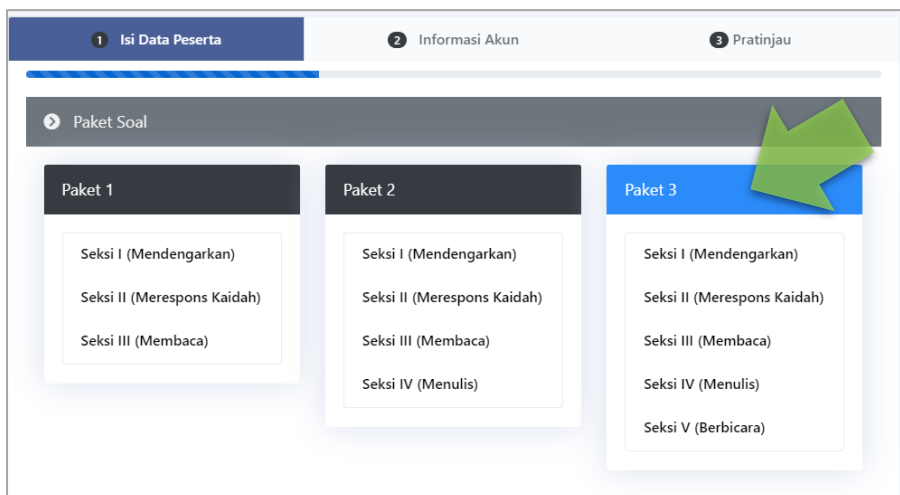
1 Isi Data Peserta
2 Informasi Akun
3 Pratinjau

Paket Soal

Paket 1
Seksi I (Mendengarkan)
Seksi II (Merespons Kaidah)
Seksi III (Membaca)

Paket 2
Seksi I (Mendengarkan)
Seksi II (Merespons Kaidah)
Seksi III (Membaca)
Seksi IV (Menulis)

Paket 3
Seksi I (Mendengarkan)
Seksi II (Merespons Kaidah)
Seksi III (Membaca)
Seksi IV (Menulis)
Seksi V (Berbicara)